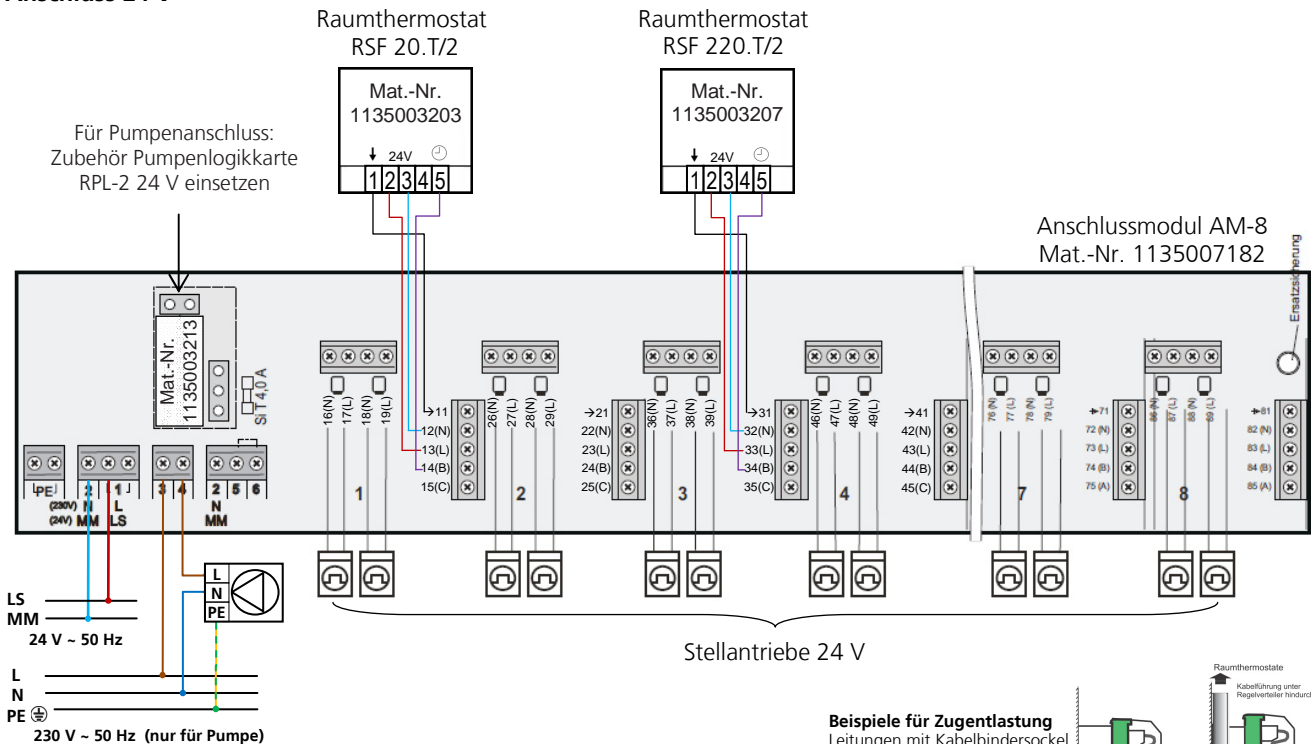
Anschluss 24 V

Raumthermostat
RSF 20.T/2

Mat.-Nr.
1135003203

24V

1 2 3 4 5

Raumthermostat
RSF 220.T/2

Mat.-Nr.
1135003207

24V

1 2 3 4 5

Für Pumpenanschluss:
Zubehör Pumpenlogikkarte
RPL-2 24 V einsetzen

Anschlussmodul AM-8
Mat.-Nr. 1135007182

Ersatzsicherung

Mat.-Nr.
1135003213

Si T 4,0 A

PE
(230V) N L
(24V) MM LS
3 4
2 5 6
N
MM

16(N) 17(L) 18(N) 19(L)
→11
12(N)
13(L)
14(B)
15(C)
1

26(N) 27(L) 28(N) 29(L)
→21
22(N)
23(L)
24(B)
25(C)
2

36(N) 37(L) 38(N) 39(L)
→31
32(N)
33(L)
34(B)
35(C)
3

46(N) 47(L) 48(N) 49(L)
→41
42(N)
43(L)
44(B)
45(C)
4

76 (N) 77 (L) 78 (N) 79 (L)
→71
72 (N)
73 (L)
74 (B)
75 (A)
7

86 (N) 87 (L) 88 (N) 89 (L)
→81
82 (N)
83 (L)
84 (B)
85 (A)
8

L
N
PE

LS
MM
24 V ~ 50 Hz

L
N
PE
230 V ~ 50 Hz (nur für Pumpe)

Stellantriebe 24 V

Raumthermostate
Kabelführung unter Regelverteiler hindurch

Beispiele für Zugentlastung
Leitungen mit Kabelbindersockel